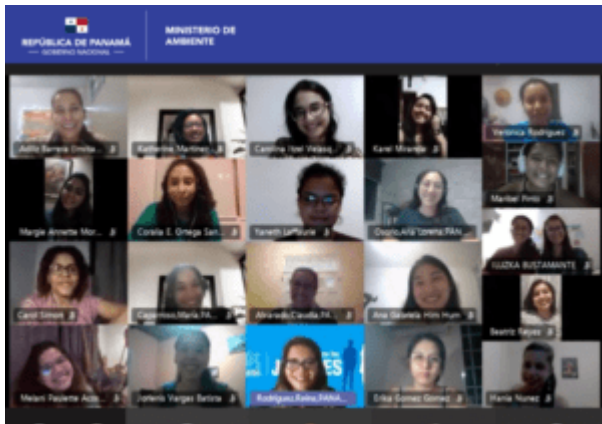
REPÚBLICA DE PANAMÁ
— GOBIERNO NACIONAL —

MINISTERIO DE AMBIENTE

Adilis Barrera Orocha...
Katherine Martinez...
Carolina Itzel Velasq...
Karel Miranda
Veronica Rodriguez
Maribel Pinto
Margie Annette Mor...
Coralia E. Ortega San...
Yaneth Lefevre
Osorio, Ana Loreto, PAN...
IUZKA BUSTAMANTE
Carol Simon
Castrellon, Maria PA...
Alvarado, Claudia, PA...
Ana Graciela Him Hum
Beatriz Reyes
Melani Paulette Acos...
Jarlenis Vargas Batista
Rodriguez, Reina, PANA...
Erika Gomez Gomez
Maria Nunez
JÓVENES